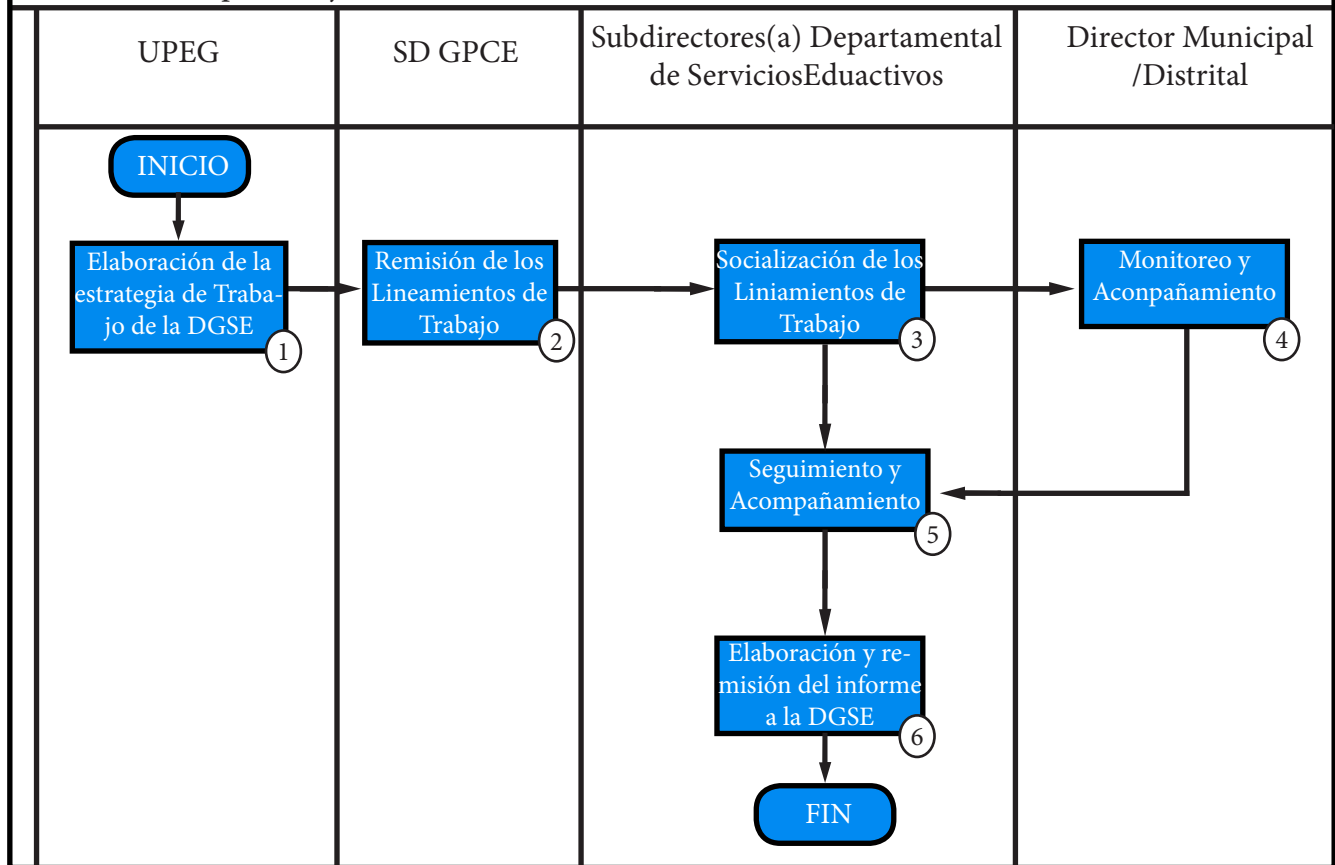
| UPEG | SD GPCE | Subdirectores(a) Departamental de ServiciosEduactivos | Director Municipal /Distrital |
|---|---|---|---|
| INICIO | | | |
| Elaboración de la estrategia de Trabajo de la DGSE 1 | Remisión de los Lineamientos de Trabajo 2 | Socialización de los Liniamientos de Trabajo 3 | Monitoreo y Aconpañamiento 4 |
| | | Seguimiento y Acompañamiento 5 | |
| | | Elaboración y remisión del informe a la DGSE 6 | |
| | | FIN | |